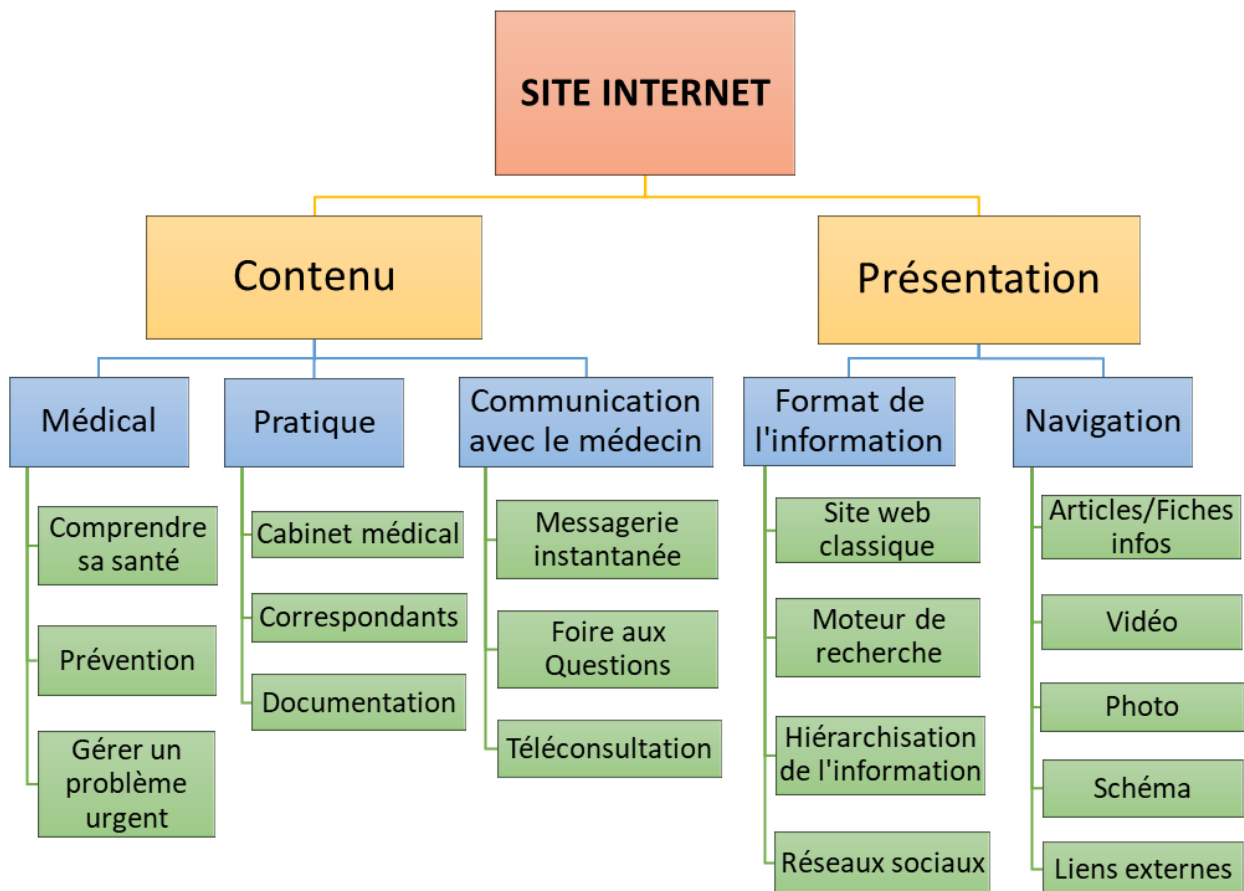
SITE INTERNET

Contenu

Présentation

Médical

Comprendre sa santé

Prévention

Gérer un problème urgent

Pratique

Cabinet médical

Correspondants

Documentation

Communication avec le médecin

Messagerie instantanée

Foire aux Questions

Téléconsultation

Format de l'information

Site web classique

Moteur de recherche

Hiérarchisation de l'information

Réseaux sociaux

Navigation

Articles/Fiches infos

Vidéo

Photo

Schéma

Liens externes